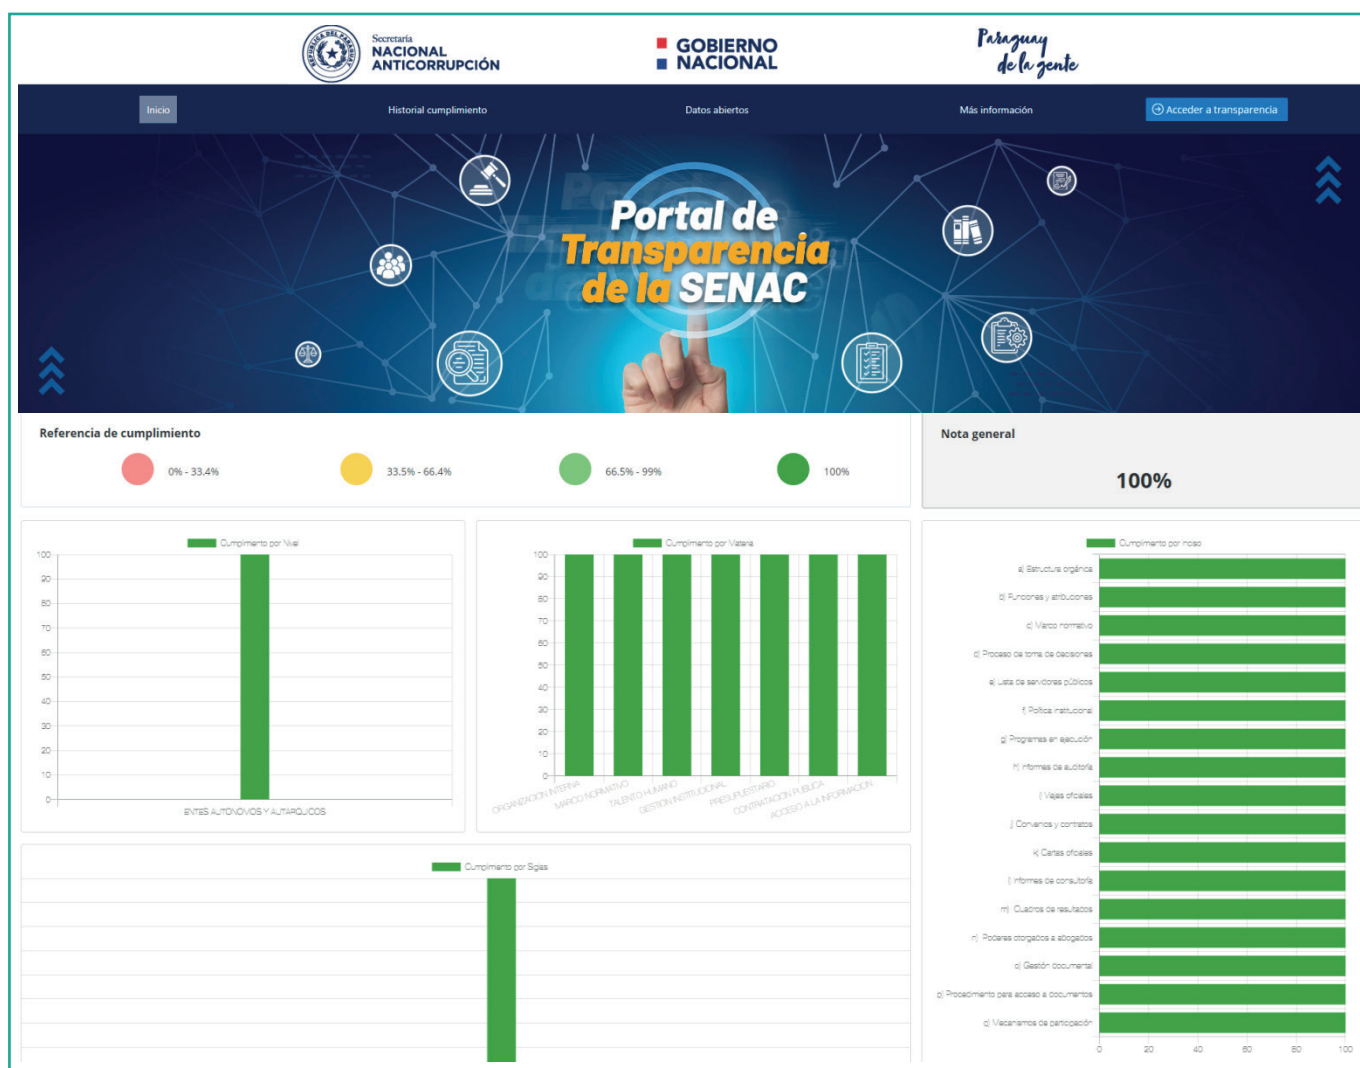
Secretaría NACIONAL ANTICORRUPCIÓN

GOBIERNO NACIONAL

Paraguay de la gente

Inicio | Historial cumplimiento | Datos abiertos | Más información | Acceder a transparencia

Portal de Transparencia de la SENAC

Referencia de cumplimiento

0% - 33.4% | 33.5% - 66.4% | 66.5% - 99% | 100%

Nota general

100%

Cumplimiento por Nivel

100
90
80
70
60
50
40
30
20
10
0

ENTES AUTONOMOS Y AUTARQUICOS

Cumplimiento por Materia

100
90
80
70
60
50
40
30
20
10
0

ORGANIZACION INTERNA
MARCO NORMATIVO
TALENTO HUMANO
GESTION INSTITUCIONAL
PRESUPUESTARIO
CONTRATACION PUBLICA
ACCESO A LA INFORMACION

Cumplimiento por inciso

a) Estructura orgánica
b) Funciones y atribuciones
c) Marco normativo
d) Proceso de toma de decisiones
e) Lista de servidores públicos
f) Política institucional
g) Programas en ejecución
h) Informes de auditoría
i) Viajes oficiales
j) Convenios y contratos
k) Cartas oficiales
l) Informes de consultoría
m) Cuadros de resultados
n) Poderes otorgados a abogados
o) Gestión documental
p) Procedimiento para acceso a documentos
q) Mecanismos de participación

0 20 40 60 80 100

Cumplimiento por Siglas